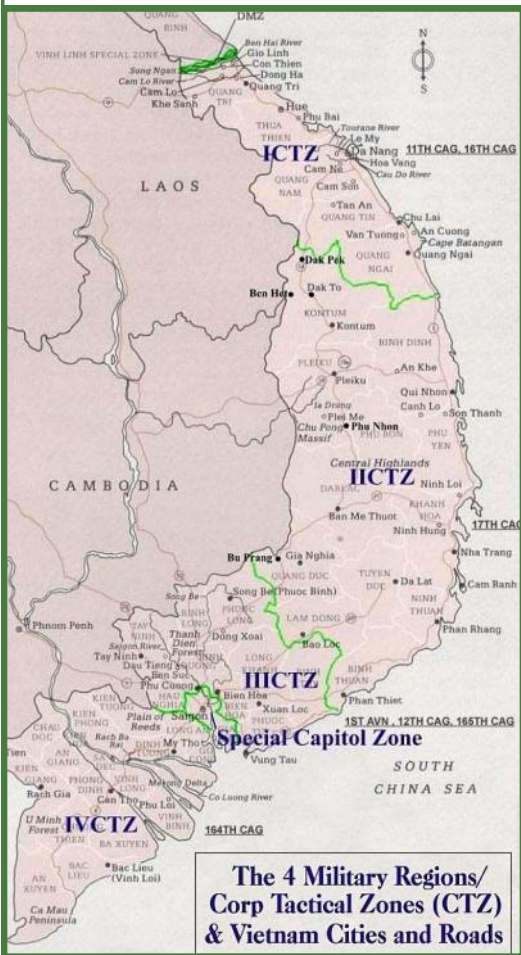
DMZ
QUANG BINH
VINH LINH SPECIAL ZONE
Ben Hai River
Gio Linh
Con Thien
Song Ngan
Cam Lo River
Dong Ha
Cam Lo
Quang Tri
Khe Sanh
QUANG TRI
Hue
Phu Bai
THUA THIEN
Tourane River
Le My
Da Nang
11TH CAG, 16TH CAG
ICTZ
Hoa Vang
Cau Do River
Cam Ne
Cam Son
QUANG NAM
LAOS
Tan An
QUANG TIN
Chu Lai
An Cuong
Van Tuong
Cape Batangan
Quang Ngai
QUANG NGAI
Dak Pek
Ben Het
Dak To
KONTUM
Kontum
BINH DINH
PLEIKU
An Khe
Pleiku
Qui Nhon
Ia Drang
Canh Lo
Plei Me
Son Thanh
Chu Pong Massif
Phu Nhon
PHU BON
PHU YEN
Central Highlands
CAMBODIA
IICTZ
DARLAC
Ninh Loi
KHANH HOA
Ban Me Thuot
17TH CAG
Ninh Hung
Bu Prang
Gia Nghia
Nha Trang
QUANG DUC
TUYEN DUC
Da Lat
Cam Ranh
Song Be
Song Be (Phuoc Binh)
NINH THUAN
PHUOC LONG
LAM DONG
Phan Rhang
Phnom Penh
Dong Xoai
TAY NINH
Thanh Dien Forest
Bao Loc
Saigon River
Tay Ninh
Dau Tieng
Ben Suc
BINH THUAN
IIICTZ
Phu Cuong
Phan Thiet
KIEN TUONG
Bien Hoa
KIEN PHONG
Plain of Reeds
Saigon
Xuan Loc
1ST AVN., 12TH CAG, 165TH CAG
CHAU DOC
Rach Ba
My Tho
Special Capitol Zone
Vung Tau
Tien
AN GIANG
DINH TUONG
Mekong Delta
SOUTH CHINA SEA
Rach Gia
Can Tho
Phu Loi
Co Loong River
U Minh Forest
VINH BINH
IVCTZ
164TH CAG
BAC LIEU
Bac Lieu (Vinh Loi)
AN XUYEN
Ca Mau Peninsula
BA XUYEN
N
S

The 4 Military Regions/ Corp Tactical Zones (CTZ) & Vietnam Cities and Roads